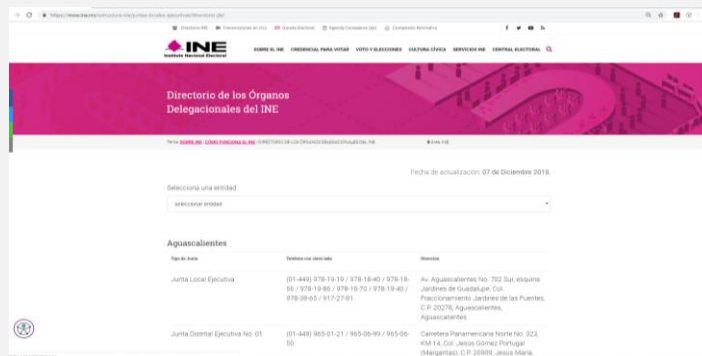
https://www.ine.mx/estructura-ine/juntas-locales-ejecutivas/directorio.ptd/

Directorio INE · Transmisiones en vivo · Gaceta Electoral · Agenda Consejeros · Compendio Normativo

INE
Instituto Nacional Electoral

SOBRE EL INE · CREDENCIAL PARA VOTAR · VOTO Y ELECCIONES · CULTURA CÍVICA · SERVICIOS INE · CENTRAL ELECTORAL

Directorio de los Órganos Delegacionales del INE

Tema: SOBRE INE / CÓMO FUNCIONA EL INE / DIRECTORIO DE LOS ÓRGANOS DELEGACIONALES DEL INE

Fecha de actualización: 07 de Diciembre 2018.

Selecciona una entidad

seleccionar entidad

Aguascalientes

| Tipo de Junta | Teléfono con clave lada | Domicilio |
|---|---|---|
| Junta Local Ejecutiva | (01-449) 978-19-19 / 978-18-40 / 978-19-56 / 978-19-86 / 978-16-70 / 978-19-40 / 978-08-65 / 917-27-81 | Av. Aguascalientes No. 702 Sur, esquina Jardines de Guadalupe, Col. Fraccionamiento Jardines de las Fuentes, C.P. 20278, Aguascalientes, Aguascalientes. |
| Junta Distrital Ejecutiva No. 01 | (01-449) 965-01-21 / 965-06-99 / 965-06-50 | Carretera Panamericana Norte No. 323, KM 14, Col. Jesús Gómez Portugal (Margaritas), C.P. 20909, Jesús María, |